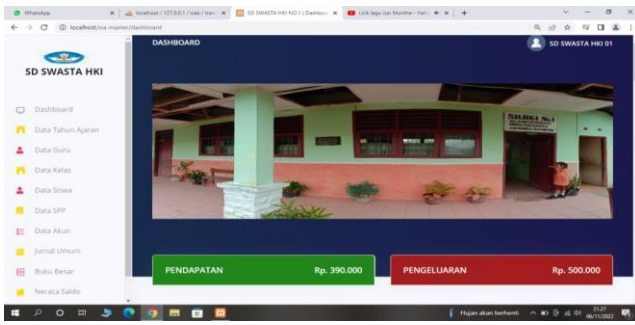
WhatsApp | localhost / 127.0.0.1 / siak / tran | SD SWASTA HKI NO.1 | Dashbo | Lirik lagu Jun Munthe - Hari

localhost/sia-master/dashboard

SD SWASTA HKI

DASHBOARD

SD SWASTA HKI 01

Dashboard
Data Tahun Ajaran
Data Guru
Data Kelas
Data Siswa
Data SPP
Data Akun
Jurnal Umum
Buku Besar
Neraca Saldo

SD.HKI No.1

PENDAPATAN Rp. 390.000

PENGELUARAN Rp. 500.000

Hujan akan berhenti

21.27
06/11/2022